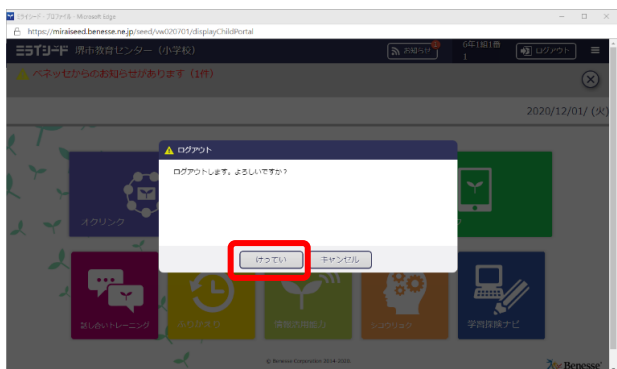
ミライシード - プロファイル - Microsoft Edge

https://miraiseed.benesse.ne.jp/seed/vw020701/displayChildPortal

ミライシード 堺市教育センター（小学校）

お知らせ

6年1組1番
1

ログアウト

ベネッセからのお知らせがあります（1件）

2020/12/01/（火）

ログアウト

ログアウトします。よろしいですか？

けってい

キャンセル

オクリンク

話し合いトレーニング

ふりかえり

情報活用能力

シコウリョク

学習探検ナビ

© Benesse Corporation 2014-2020.

Benesse